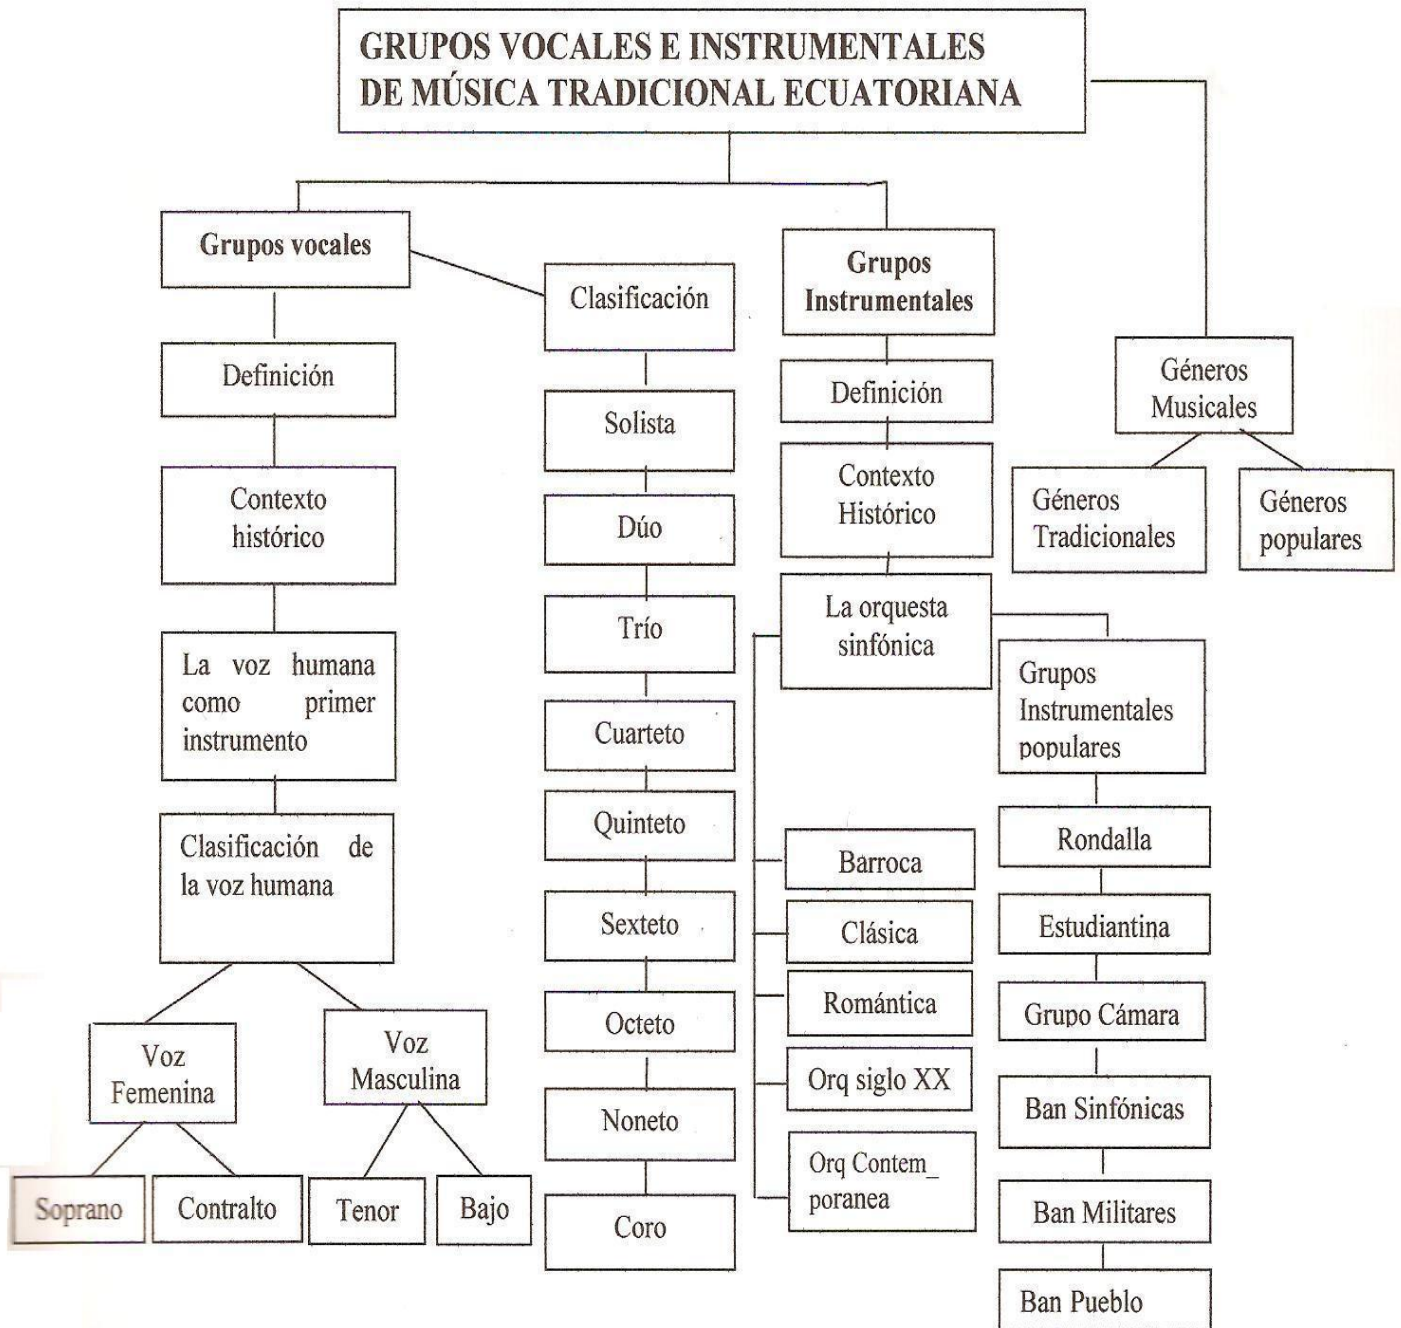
GRUPOS VOCALES E INSTRUMENTALES DE MÚSICA TRADICIONAL ECUATORIANA

Grupos vocales

Definición

Contexto histórico

La voz humana como primer instrumento

Clasificación de la voz humana

Voz Femenina

Soprano

Contralto

Voz Masculina

Tenor

Bajo

Clasificación

Solista

Dúo

Trío

Cuarteto

Quinteto

Sexteto

Octeto

Noneto

Coro

Grupos Instrumentales

Definición

Contexto Histórico

La orquesta sinfónica

Barroca

Clásica

Romántica

Orq siglo XX

Orq Contem_ poranea

Grupos Instrumentales populares

Rondalla

Estudiantina

Grupo Cámara

Ban Sinfónicas

Ban Militares

Ban Pueblo

Géneros Musicales

Géneros Tradicionales

Géneros populares